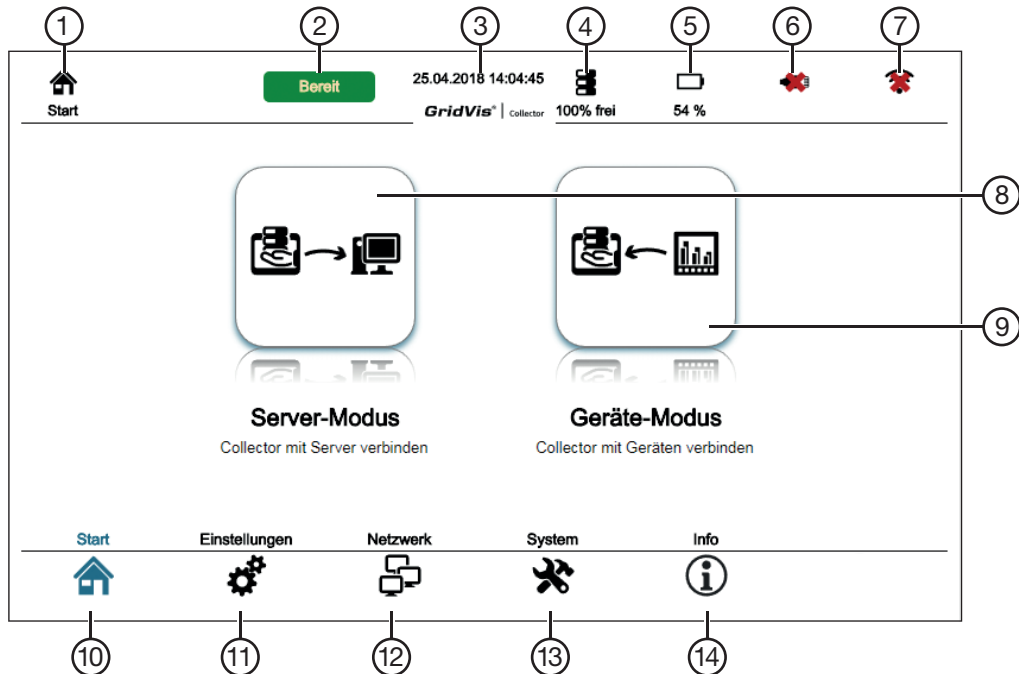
1
2
3
4
5
6
7

Start

Bereit

25.04.2018 14:04:45

GridVis® | Collector

100% frei

54 %

8

9

Server-Modus

Collector mit Server verbinden

Geräte-Modus

Collector mit Geräten verbinden

Start

Einstellungen

Netzwerk

System

Info

10
11
12
13
14